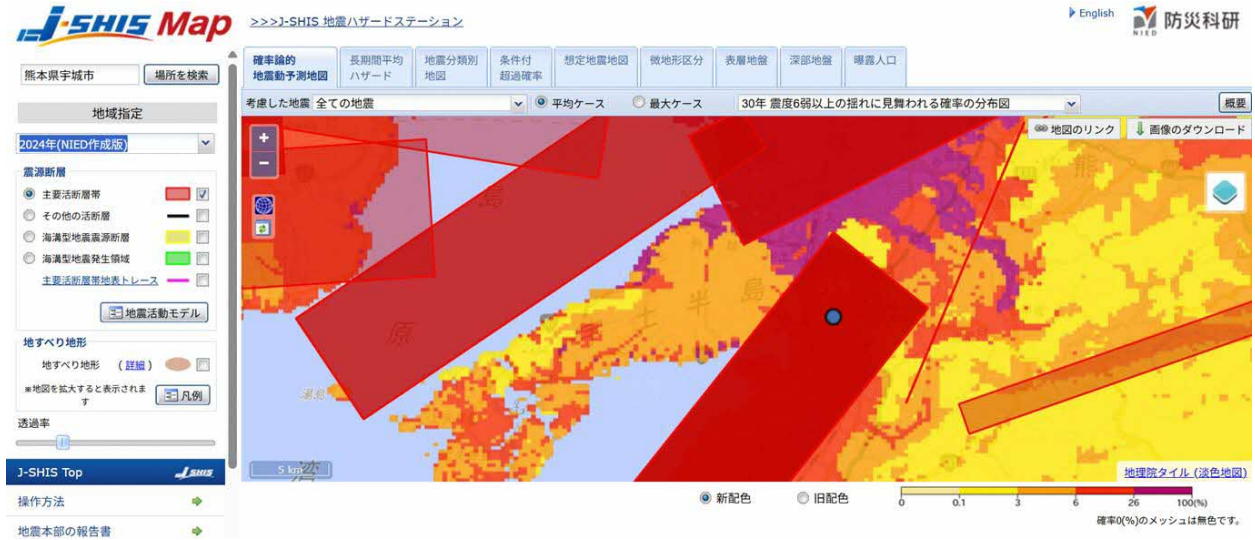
J-SHIS Map

>>>J-SHIS 地震ハザードステーション

English

NIED 防災科研

熊本県宇城市

場所を検索

地域指定

2024年(NIED作成版)

震源断層

主要活断層帯

その他の活断層

海溝型地震震源断層

海溝型地震発生領域

主要活断層帯地表トレース

地震活動モデル

地すべり地形

地すべり地形 (詳細)

※地図を拡大すると表示されます

凡例

透過率

J-SHIS Top

J-SHIS

操作方法

地震本部の報告書

確率論的地震動予測地図

長期間平均ハザード

地震分類別地図

条件付超過確率

想定地震地図

微地形区分

表層地盤

深部地盤

曝露人口

考慮した地震 全ての地震

平均ケース

最大ケース

30年 震度6弱以上の揺れに見舞われる確率の分布図

概要

地図のリンク

画像のダウンロード

島

原

半

島

土

湾

5 km

地理院タイル (淡色地図)

新配色

旧配色

0 0.1 3 6 26 100(%)

確率0(%)のメッシュは無色です。